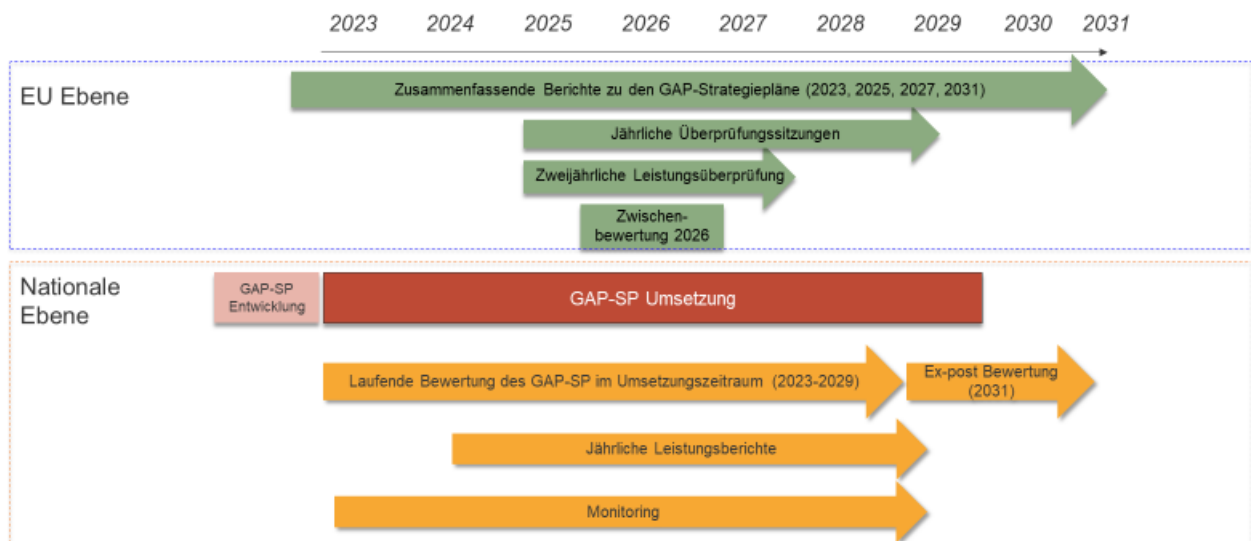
2023 2024 2025 2026 2027 2028 2029 2030 2031

EU Ebene

Zusammenfassende Berichte zu den GAP-Strategiepläne (2023, 2025, 2027, 2031)

Jährliche Überprüfungssitzungen

Zweijährliche Leistungsüberprüfung

Zwischenbewertung 2026

Nationale Ebene

GAP-SP Entwicklung

GAP-SP Umsetzung

Laufende Bewertung des GAP-SP im Umsetzungszeitraum (2023-2029)

Ex-post Bewertung (2031)

Jährliche Leistungsberichte

Monitoring